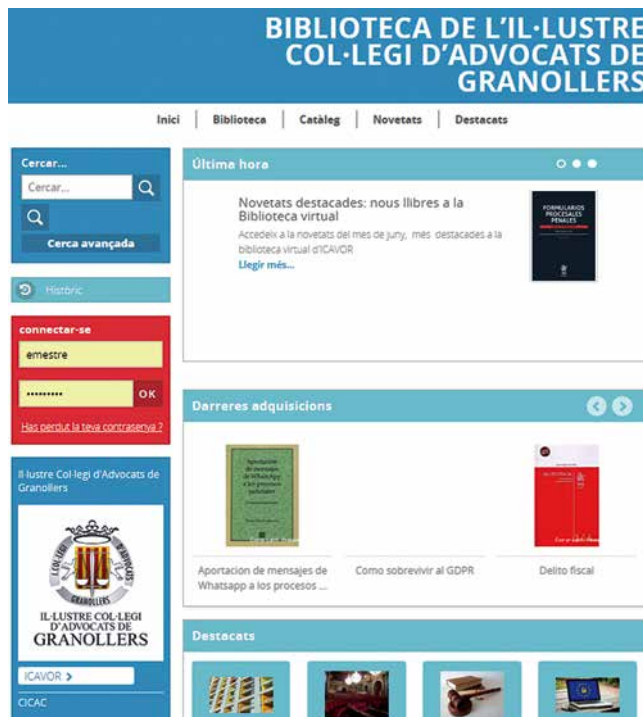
BIBLIOTECA DE L'IL·LUSTRE COL·LEGI D'ADVOCATS DE GRANOLLERS

Inici | Biblioteca | Catàleg | Novetats | Destacats

Cercar...

Cercar...

Cerca avançada

Històric

connectar-se

emestre

.........

OK

Has perdut la teva contrasenya ?

Il lustre Col·legi d'Advocats de Granollers

COL·LEGI D'ADVOCATS GRANOLLERS

IL·LUSTRE COL·LEGI D'ADVOCATS DE GRANOLLERS

ICAVOR >

CICAC

Última hora

Novetats destacades: nous llibres a la Biblioteca virtual

Accedeix a la novetats del mes de juny, més destacades a la biblioteca virtual d'ICAVOR

Llegir més...

FORMULARIOS PROCESALES PENALES

Darreres adquisicions

Aportación de mensajes de Whatsapp a los procesos judiciales

Aportación de mensajes de Whatsapp a los procesos ...

Como sobrevivir al GDPR

Delito fiscal

Destacats